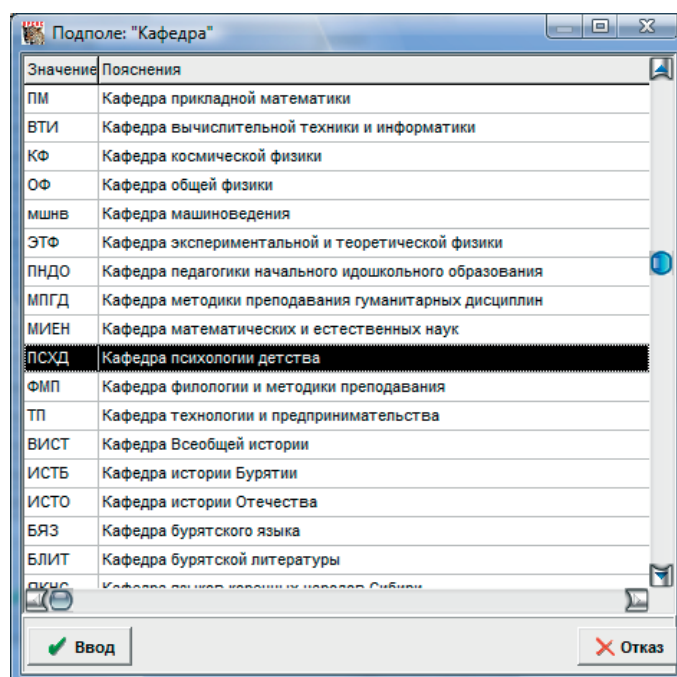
Подполе: "Кафедра"

| Значение | Пояснения |
|---|---|
| ПМ | Кафедра прикладной математики |
| ВТИ | Кафедра вычислительной техники и информатики |
| КФ | Кафедра космической физики |
| ОФ | Кафедра общей физики |
| мшнв | Кафедра машиноведения |
| ЭТФ | Кафедра экспериментальной и теоретической физики |
| ПНДО | Кафедра педагогики начального идошкольного образования |
| МПГД | Кафедра методики преподавания гуманитарных дисциплин |
| МИЕН | Кафедра математических и естественных наук |
| ПСХД | Кафедра психологии детства |
| ФМП | Кафедра филологии и методики преподавания |
| ТП | Кафедра технологии и предпринимательства |
| ВИСТ | Кафедра Всеобщей истории |
| ИСТБ | Кафедра истории Бурятии |
| ИСТО | Кафедра истории Отечества |
| БЯЗ | Кафедра бурятского языка |
| БЛИТ | Кафедра бурятской литературы |
| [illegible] | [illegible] |

Ввод
Отказ